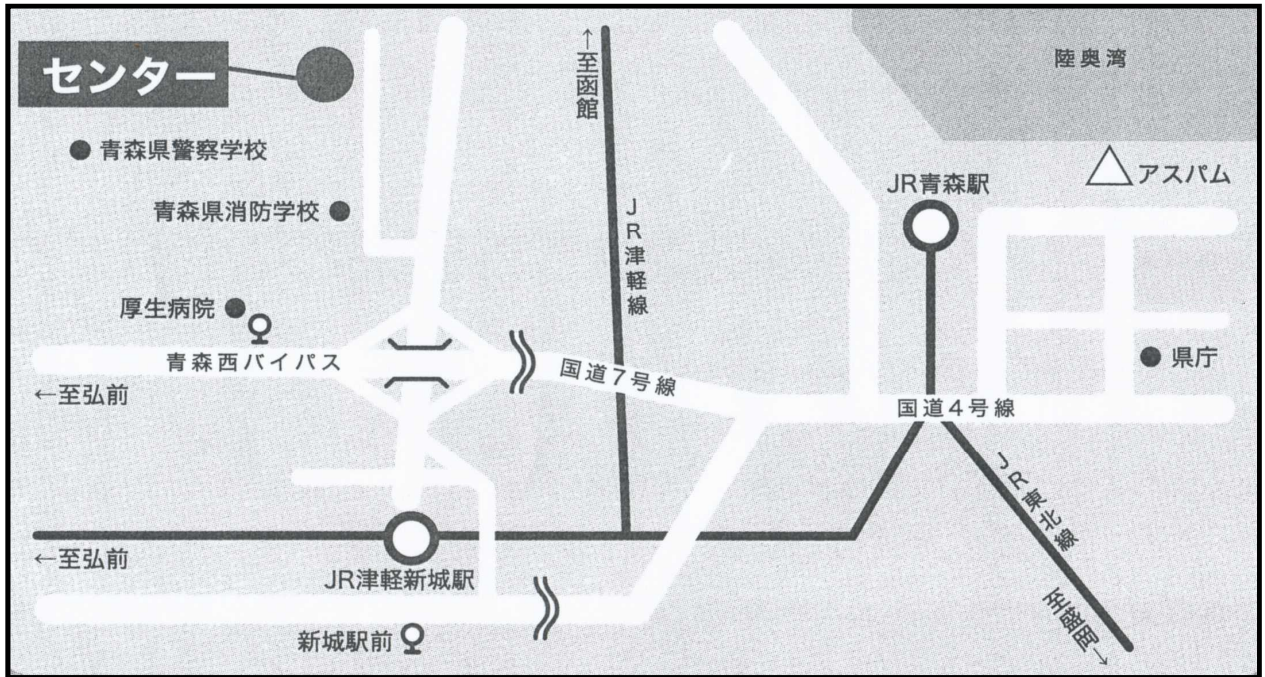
センター

陸奥湾

青森県警察学校

青森県消防学校

↑至函館

JR津軽線

JR青森駅

アスパム

厚生病院

青森西バイパス

←至弘前

国道7号線

国道4号線

県庁

JR東北線

←至弘前

JR津軽新城駅

新城駅前

至盛岡→